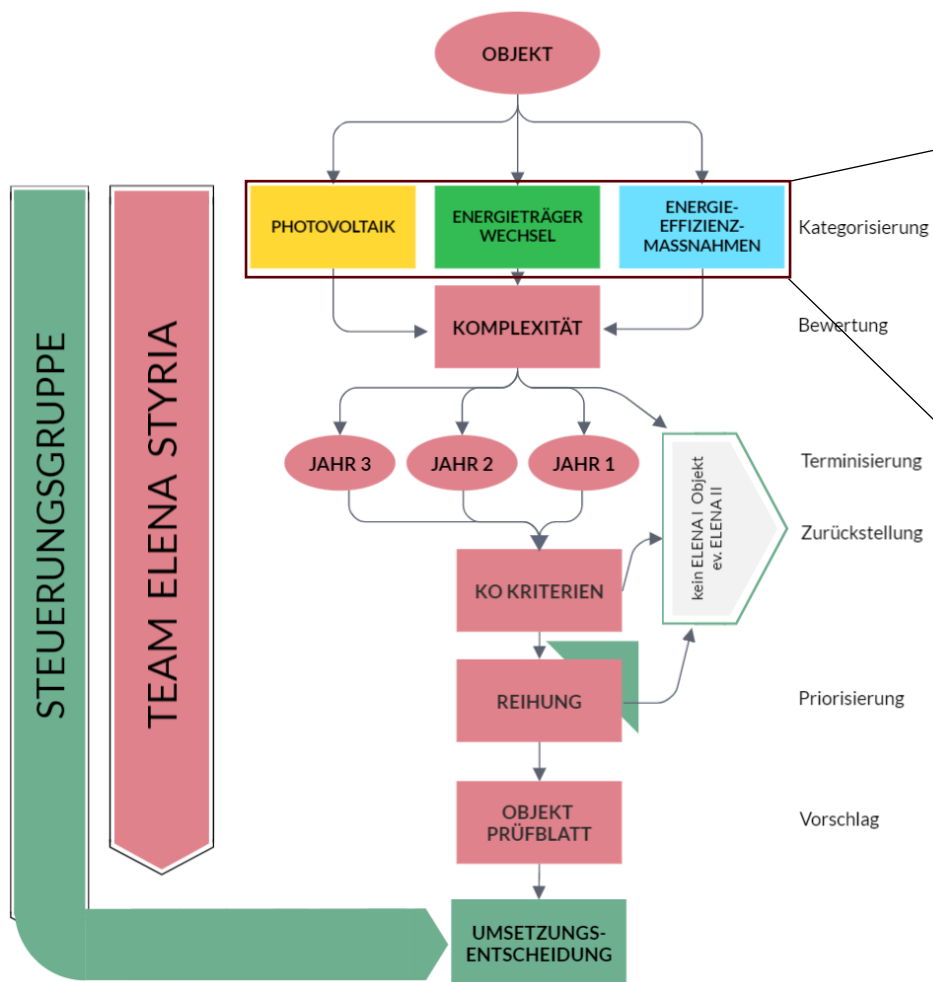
OBJEKT

PHOTOVOLTAIK

ENERGIETRÄGER WECHSEL

ENERGIE-EFFIZIENZ-MASSNAHMEN

Kategorisierung

KOMPLEXITÄT

Bewertung

STEUERUNGSGRUPPE

TEAM ELENA STYRIA

JAHR 3

JAHR 2

JAHR 1

Terminisierung

kein ELENA I Objekt ev. ELENA II

Zurückstellung

KO KRITERIEN

REIHUNG

Priorisierung

OBJEKT PRÜFBLATT

Vorschlag

UMSETZUNGS-ENTSCHEIDUNG